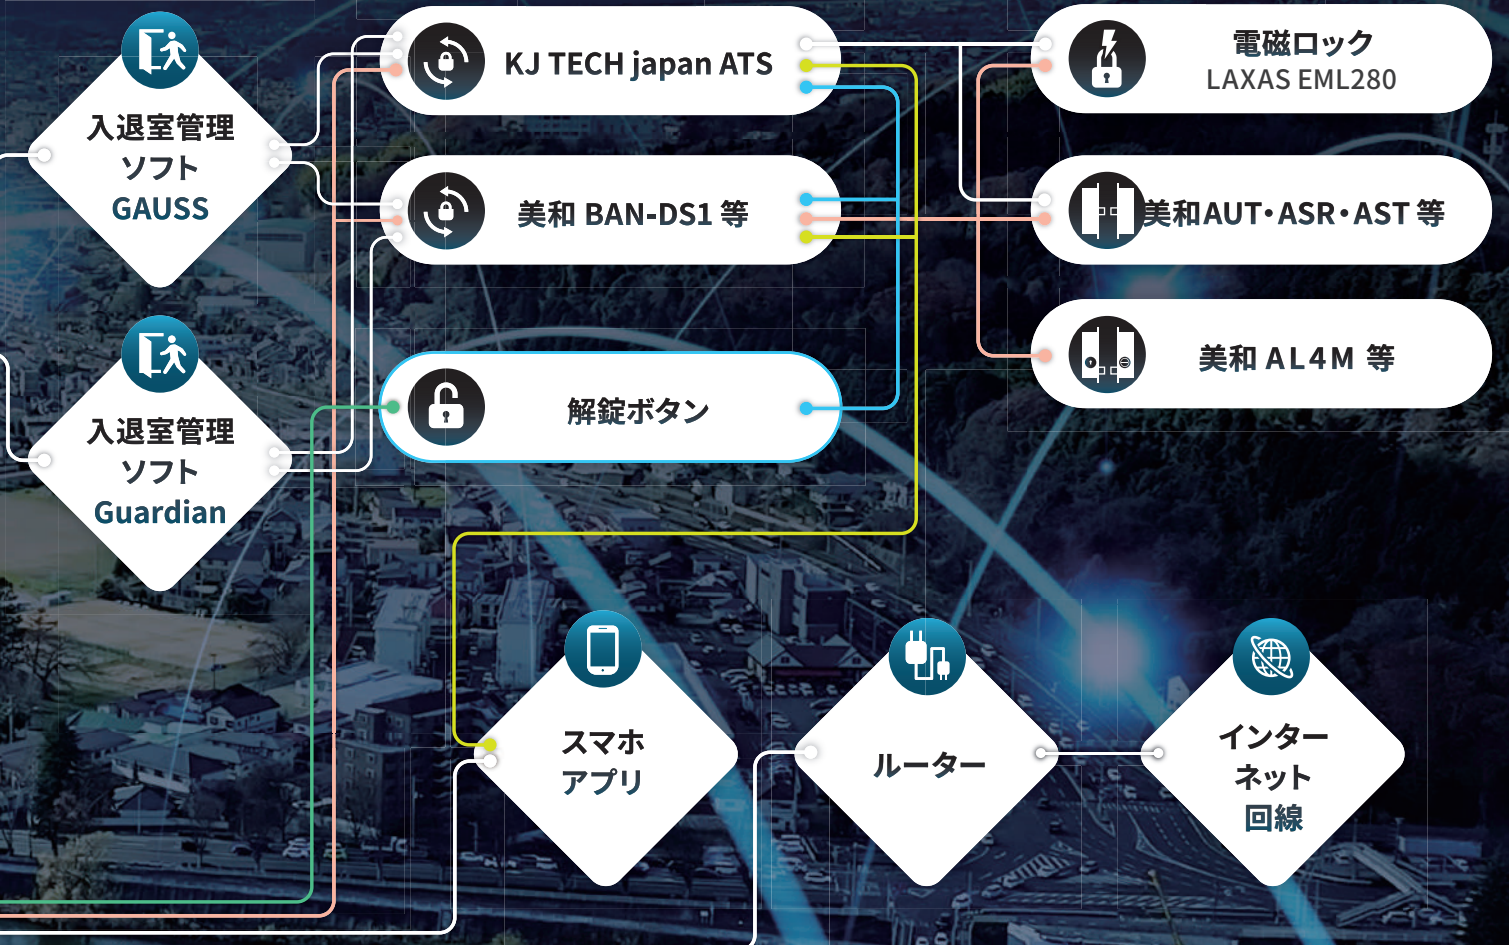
入退室管理
ソフト
GAUSS

KJ TECH japan ATS

電磁ロック
LAXAS EML280

美和 BAN-DS1 等

美和AUT・ASR・AST 等

美和 AL4M 等

入退室管理
ソフト
Guardian

解錠ボタン

スマホ
アプリ

ルーター

インター
ネット
回線